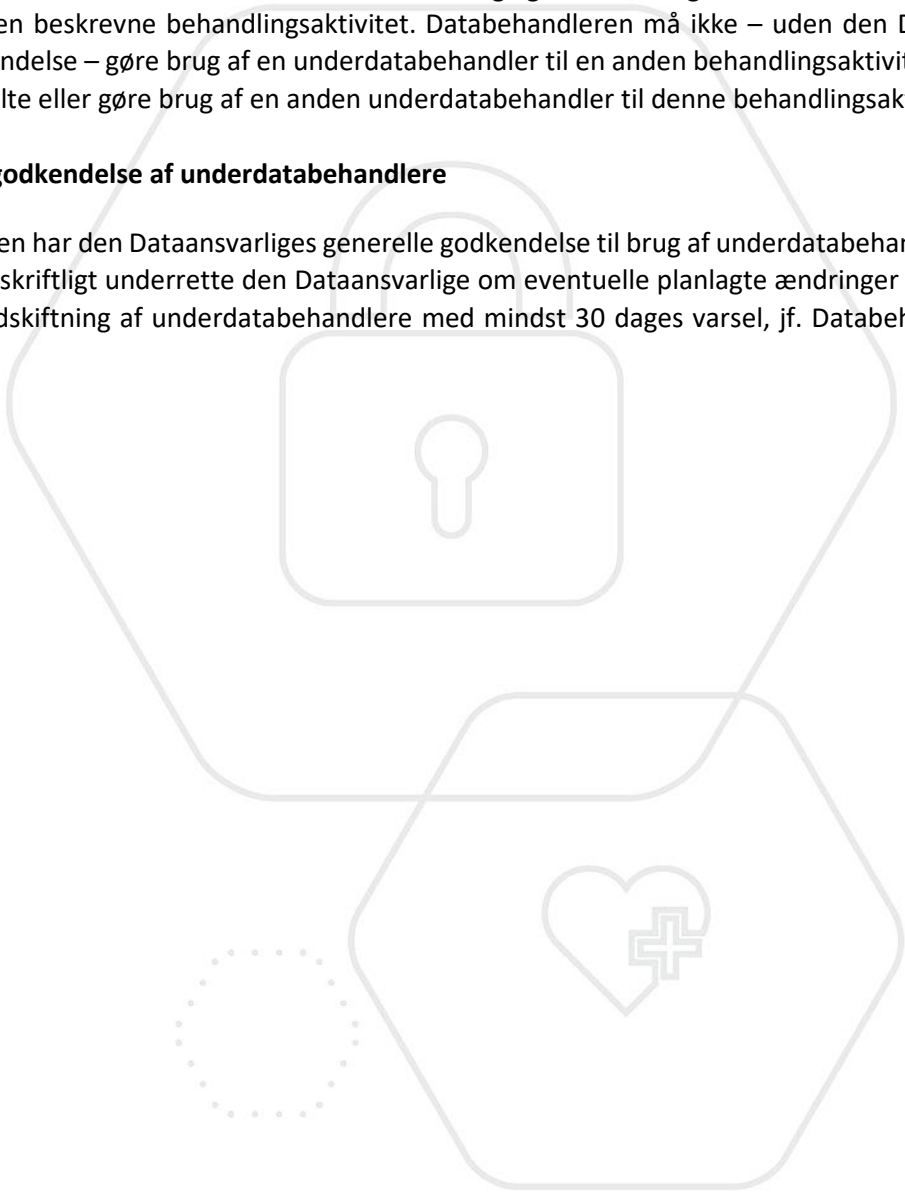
en beskrevne behandlingsaktivitet. Databehandleren må ikke – uden den D ndelse – gøre brug af en underdatabehandler til en anden behandlingsaktivit lte eller gøre brug af en anden underdatabehandler til denne behandlingsak

godkendelse af underdatabehandlere

en har den Dataansvarliges generelle godkendelse til brug af underdatabehar skriftligt underrette den Dataansvarlige om eventuelle planlagte ændringer dskiftning af underdatabehandlere med mindst 30 dages varsel, jf. Databeh